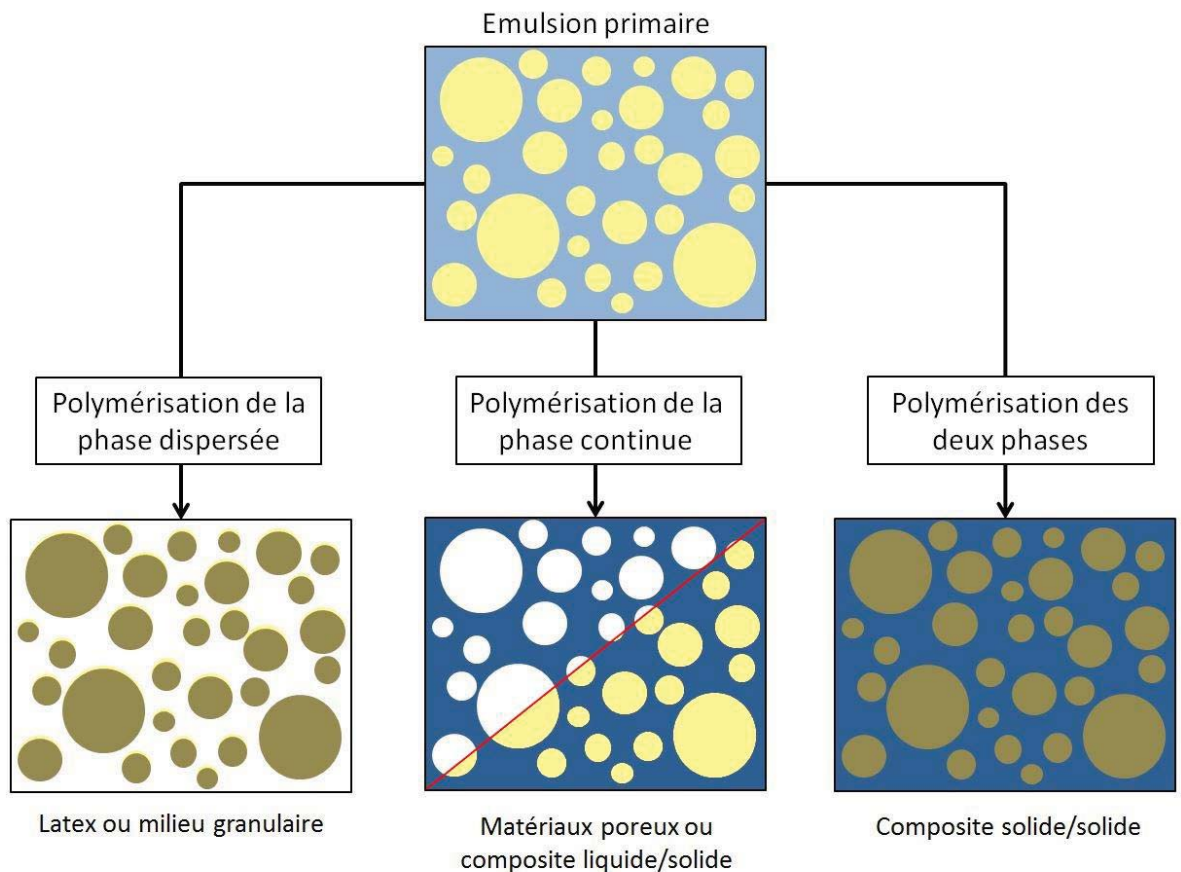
Emulsion primaire

Polymérisation de la phase dispersée

Polymérisation de la phase continue

Polymérisation des deux phases

Latex ou milieu granulaire

Matériaux poreux ou composite liquide/solide

Composite solide/solide